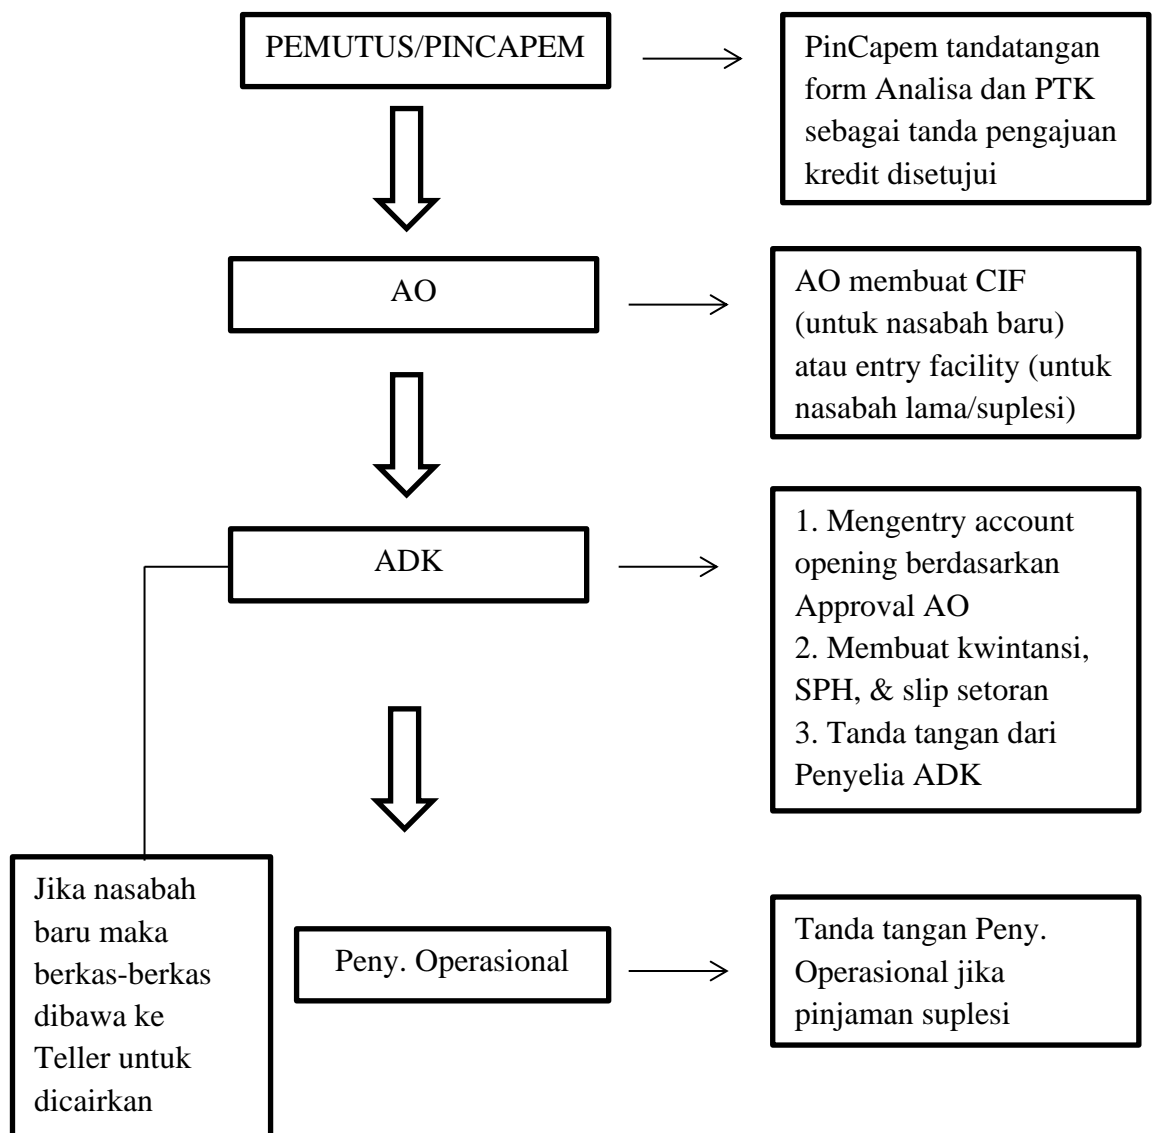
PEMUTUS/PINCAPEM

PinCapem tandatangan form Analisa dan PTK sebagai tanda pengajuan kredit disetujui

AO

AO membuat CIF (untuk nasabah baru) atau entry facility (untuk nasabah lama/suplesi)

ADK

1. Mengentry account opening berdasarkan Approval AO
2. Membuat kwintansi, SPH, & slip setoran
3. Tanda tangan dari Penyelia ADK

Jika nasabah baru maka berkas-berkas dibawa ke Teller untuk dicairkan

Peny. Operasional

Tanda tangan Peny. Operasional jika pinjaman suplesi